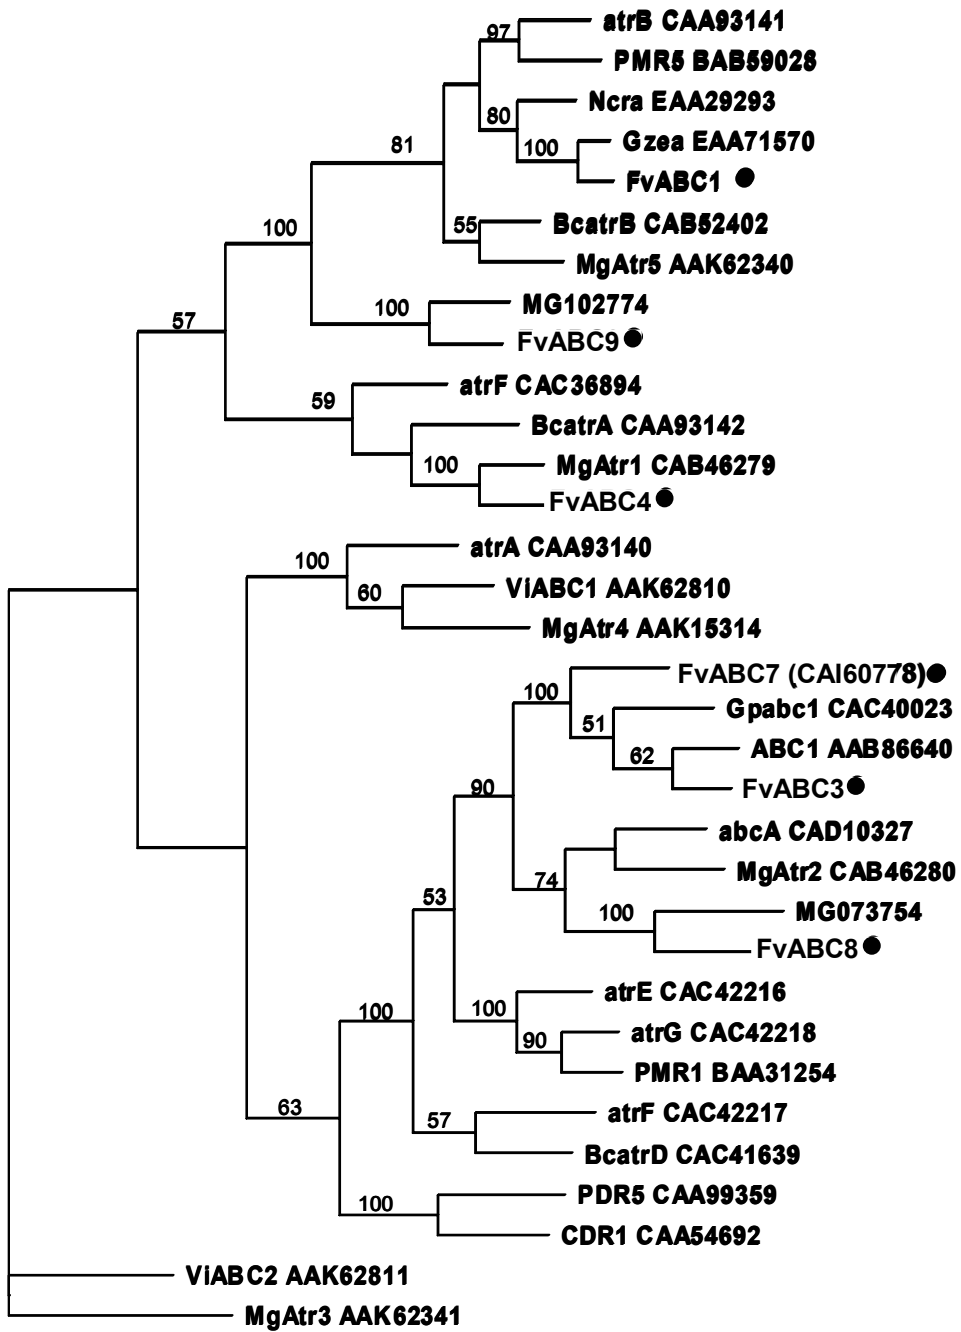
97
atrB CAA93141
PMR5 BAB59028
80
Ncra EAA29293
100
Gzea EAA71570
FvABC1
81
55
BcatrB CAB52402
MgAtr5 AAK62340
100
100
MG102774
FvABC9
57
atrF CAC36894
59
BcatrA CAA93142
100
MgAtr1 CAB46279
FvABC4
100
atrA CAA93140
60
ViABC1 AAK62810
MgAtr4 AAK15314
FvABC7 (CAI60778)
100
51
Gpabc1 CAC40023
62
ABC1 AAB86640
FvABC3
90
abcA CAD10327
MgAtr2 CAB46280
74
100
MG073754
FvABC8
53
100
atrE CAC42216
100
90
atrG CAC42218
PMR1 BAA31254
63
atrF CAC42217
57
BcatrD CAC41639
100
PDR5 CAA99359
CDR1 CAA54692
ViABC2 AAK62811
MgAtr3 AAK62341